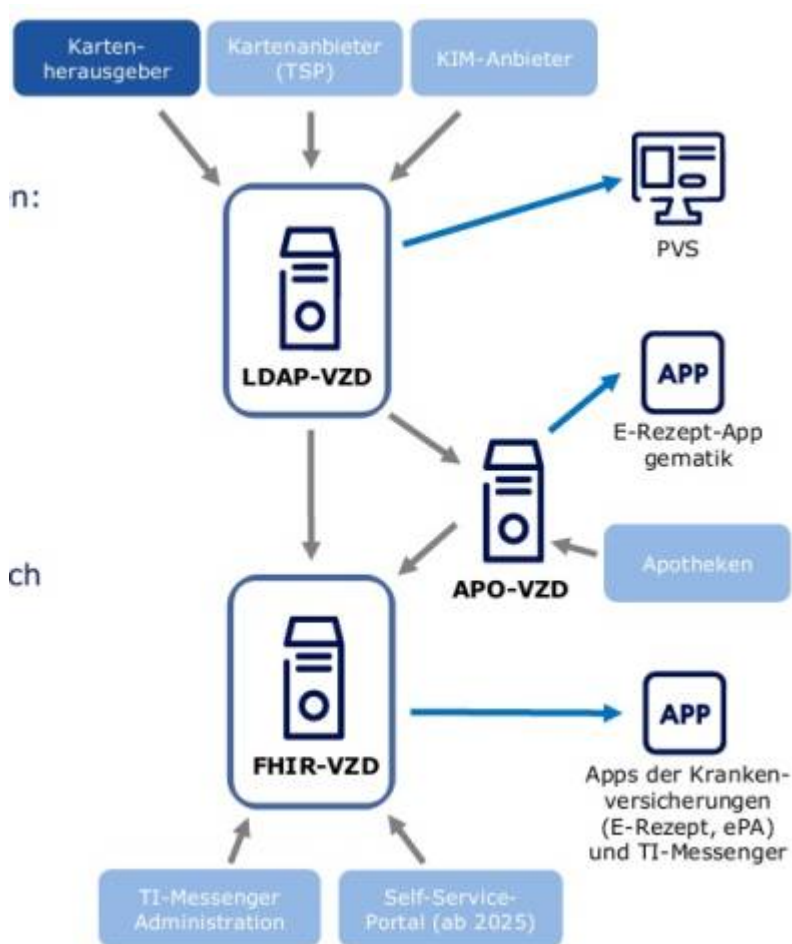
Kartenherausgeber

Kartenanbieter (TSP)

KIM-Anbieter

n:

PVS

LDAP-VZD

APP

E-Rezept-App gematik

ch

APO-VZD

Apotheken

FHIR-VZD

APP

Apps der Krankenversicherungen (E-Rezept, ePA) und TI-Messenger

TI-Messenger Administration

Self-Service-Portal (ab 2025)